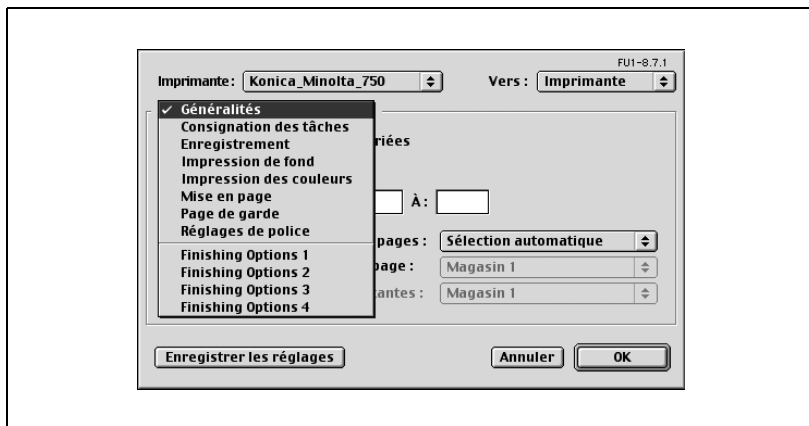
FU1-8.7.1

Imprimante : Konica_Minolta_750

Vers : Imprimante

✓ Généralités
Consignation des tâches
Enregistrement
Impression de fond
Impression des couleurs
Mise en page
Page de garde
Réglages de police
Finishing Options 1
Finishing Options 2
Finishing Options 3
Finishing Options 4

riées

À :

pages : Sélection automatique

page : Magasin 1

antes : Magasin 1

Enregistrer les réglages

Annuler

OK